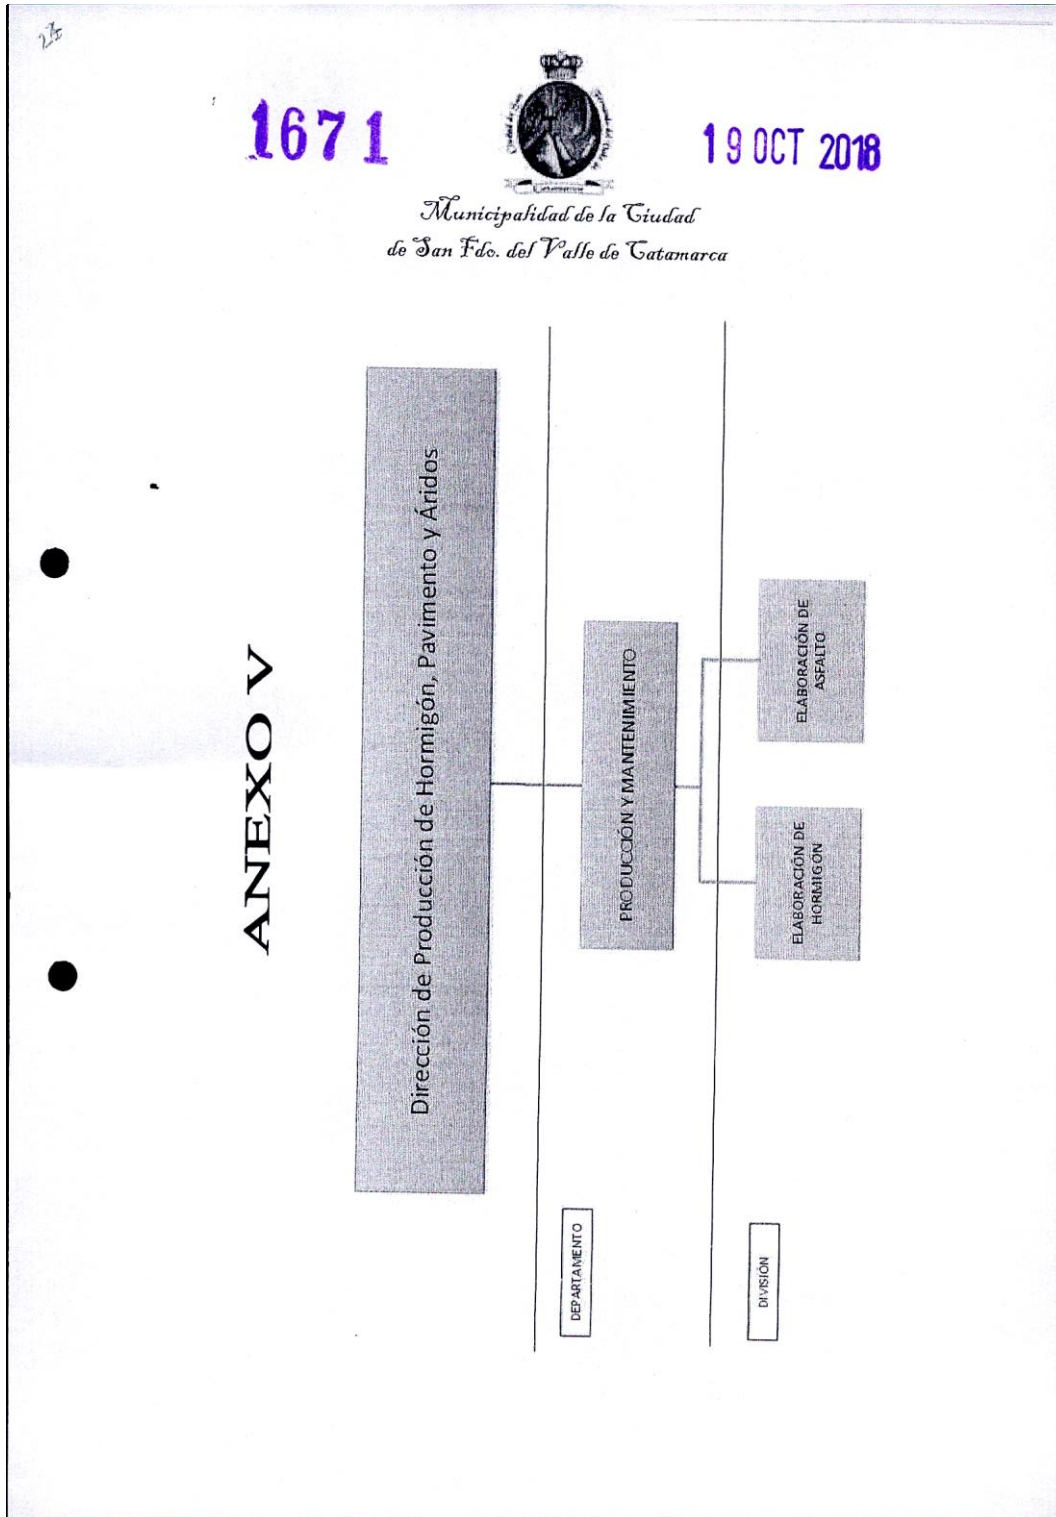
27

1671

19 OCT 2018

Municipalidad de la Ciudad de San Fdo. del Valle de Catamarca

ANEXO V

Dirección de Producción de Hormigón, Pavimento y Áridos

PRODUCCIÓN Y MANTENIMIENTO

ELABORACIÓN DE ASFALTO

ELABORACIÓN DE HORMIGÓN

DEPARTAMENTO

DIVISIÓN